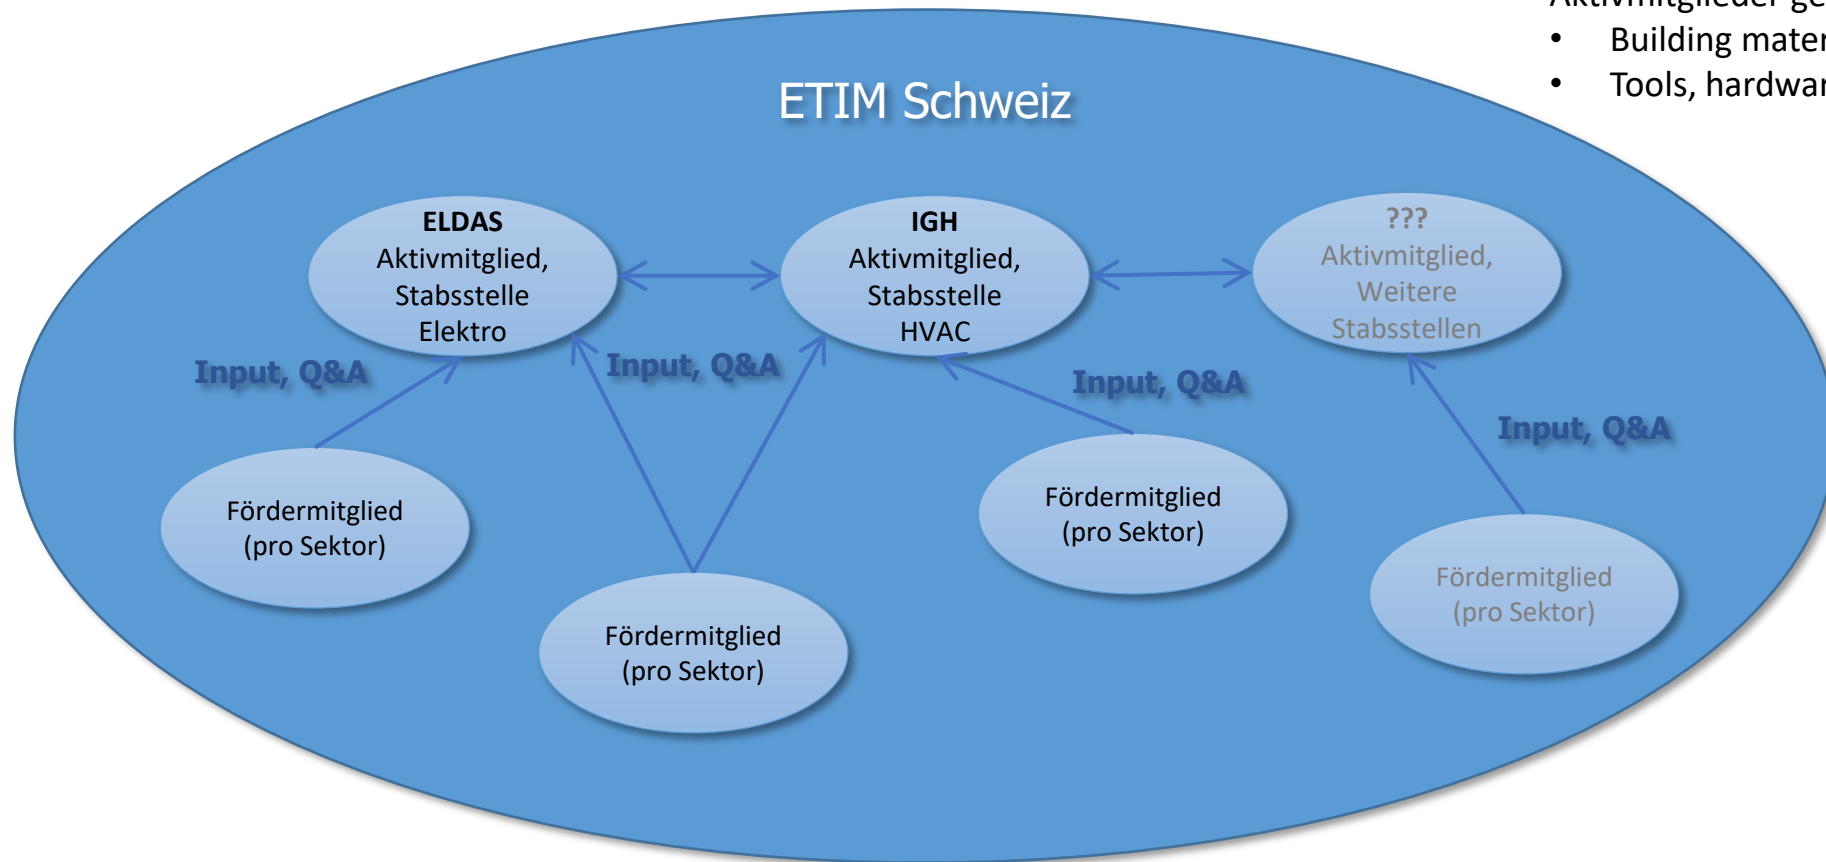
Aktivmitglieder ge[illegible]
• Building mater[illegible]
• Tools, hardwar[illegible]

ETIM Schweiz

ELDAS
Aktivmitglied,
Stabsstelle
Elektro

IGH
Aktivmitglied,
Stabsstelle
HVAC

???
Aktivmitglied,
Weitere
Stabsstellen

Input, Q&A

Input, Q&A

Input, Q&A

Input, Q&A

Fördermitglied
(pro Sektor)

Fördermitglied
(pro Sektor)

Fördermitglied
(pro Sektor)

Fördermitglied
(pro Sektor)